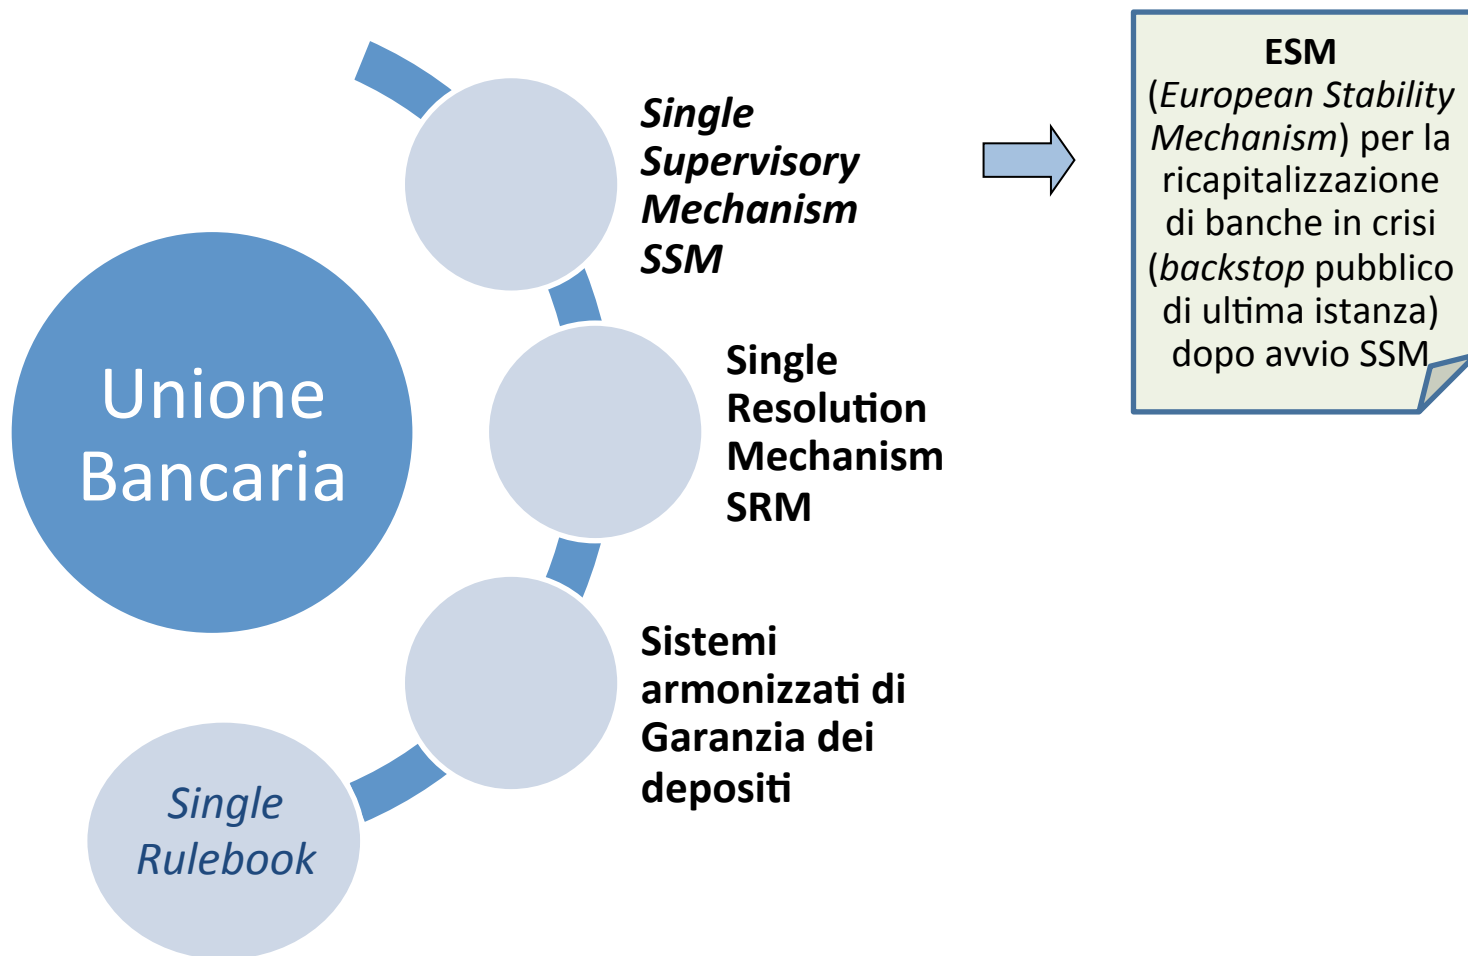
Unione Bancaria

Single Supervisory Mechanism SSM

Single Resolution Mechanism SRM

Sistemi armonizzati di Garanzia dei depositi

Single Rulebook

ESM
(European Stability Mechanism) per la ricapitalizzazione di banche in crisi (backstop pubblico di ultima istanza) dopo avvio SSM